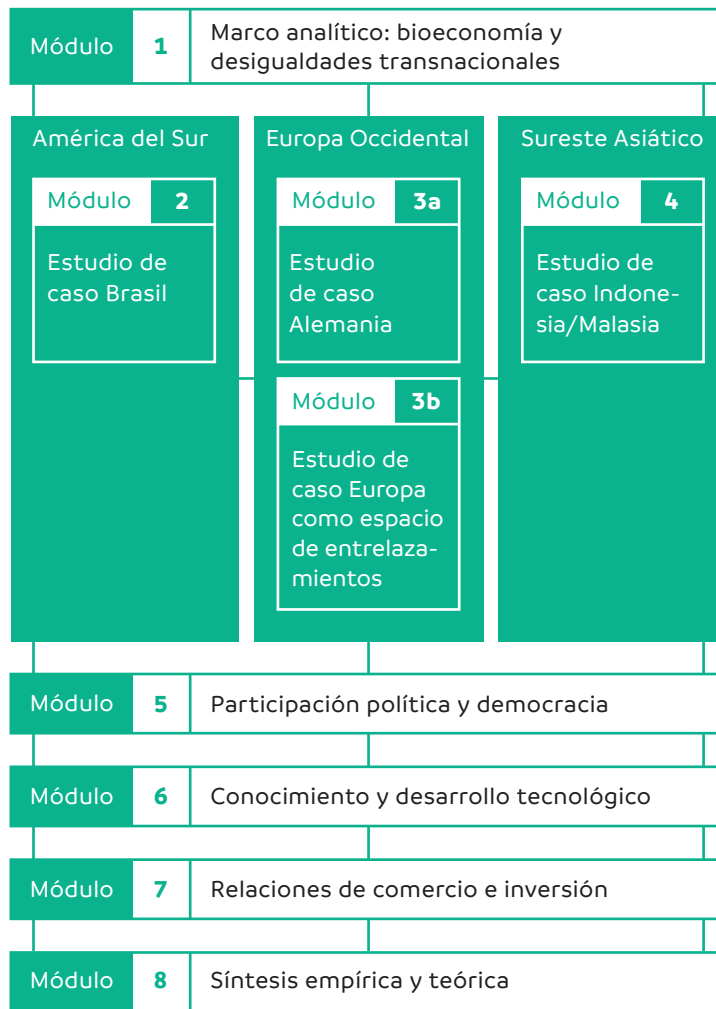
Módulo 1 Marco analítico: bioeconomía y desigualdades transnacionales

América del Sur

Módulo 2

Estudio de caso Brasil

Europa Occidental

Módulo 3a

Estudio de caso Alemania

Módulo 3b

Estudio de caso Europa como espacio de entrelazamientos

Sureste Asiático

Módulo 4

Estudio de caso Indonesia/Malasia

Módulo 5 Participación política y democracia

Módulo 6 Conocimiento y desarrollo tecnológico

Módulo 7 Relaciones de comercio e inversión

Módulo 8 Síntesis empírica y teórica